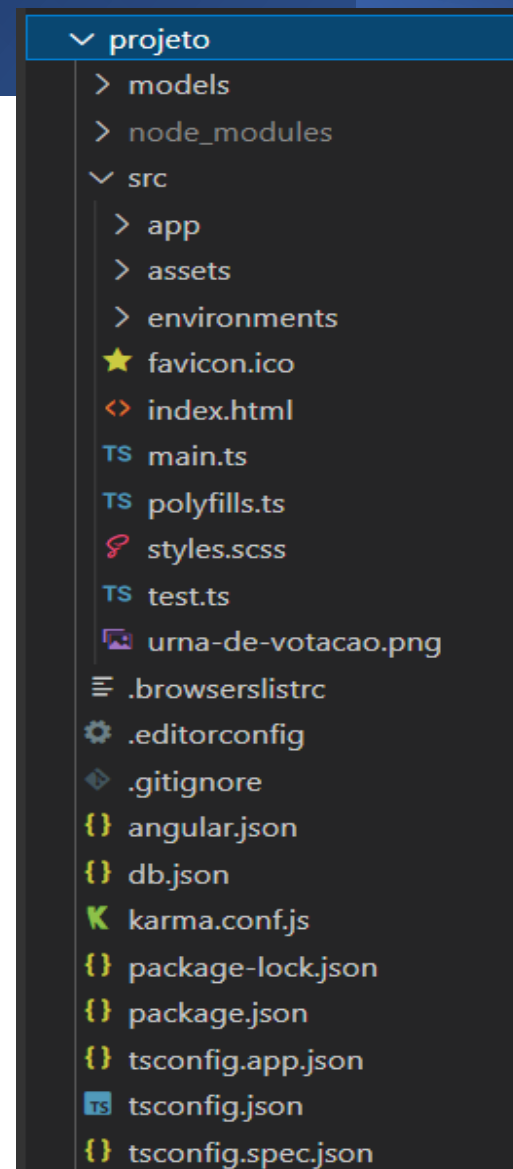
projeto
models
node_modules
src
app
assets
environments
favicon.ico
index.html
TS main.ts
TS polyfills.ts
styles.scss
TS test.ts
urna-de-votacao.png
.browserslistrc
.editorconfig
.gitignore
{} angular.json
{} db.json
karma.conf.js
{} package-lock.json
{} package.json
{} tsconfig.app.json
TS tsconfig.json
{} tsconfig.spec.json